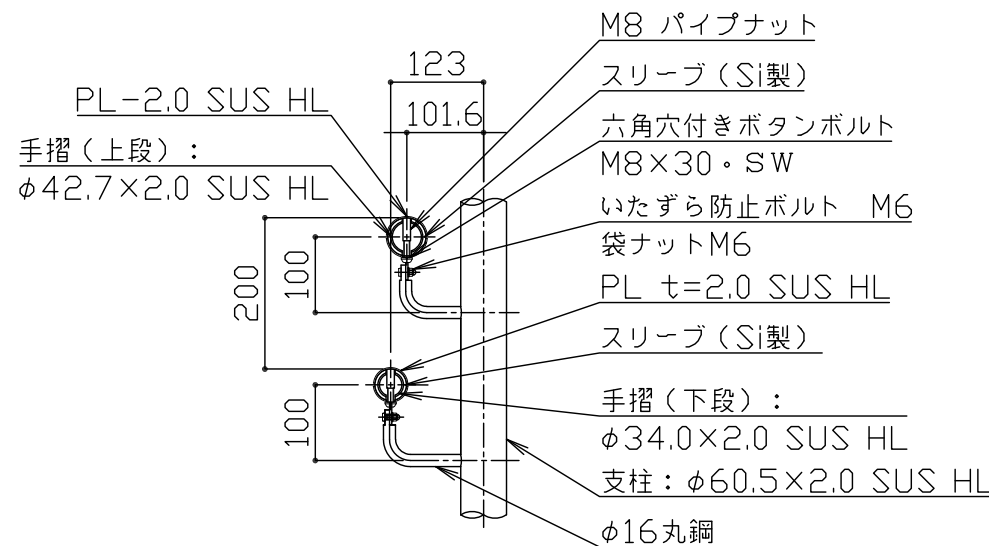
M8 パイプナット

123

スリーブ（Si製）

PL-2.0 SUS HL

101.6

六角穴付きボタンボルト

手摺（上段）：

M8×30・SW

$\phi$42.7×2.0 SUS HL

いたずら防止ボルト M6

袋ナットM6

200

100

PL t=2.0 SUS HL

スリーブ（Si製）

手摺（下段）：

100

$\phi$34.0×2.0 SUS HL

支柱：$\phi$60.5×2.0 SUS HL

$\phi$16丸鋼